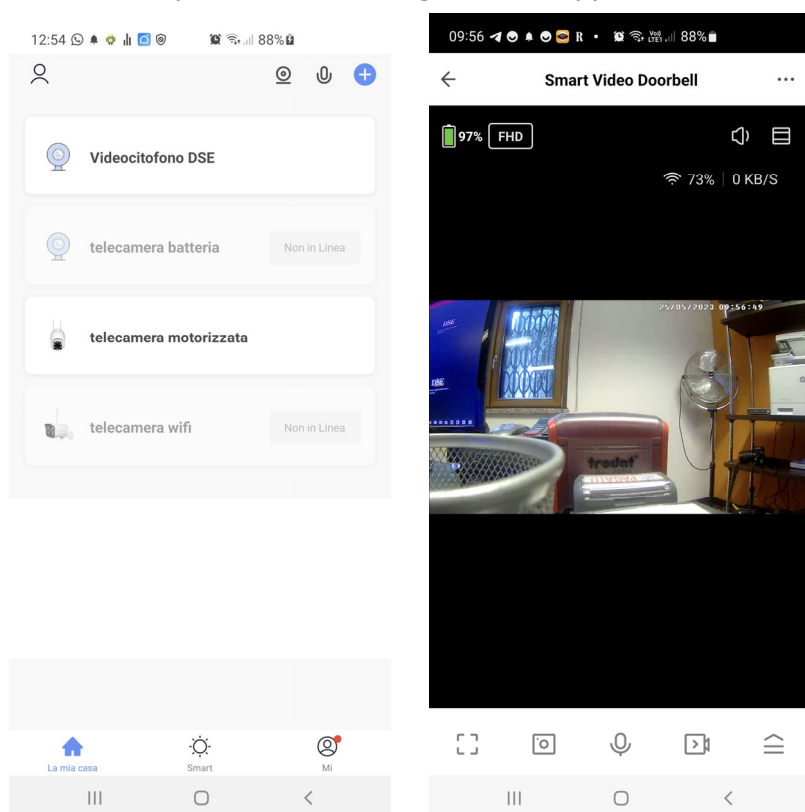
12:54 88%

Videocitofono DSE

telecamera batteria
Non in Linea

telecamera motorizzata

telecamera wifi
Non in Linea

La mia casa
Smart
Mi

09:56 R 88%

Smart Video Doorbell

97% FHD

73% | 0 KB/S

25/05/2023 09:56:49

DSE

trodat